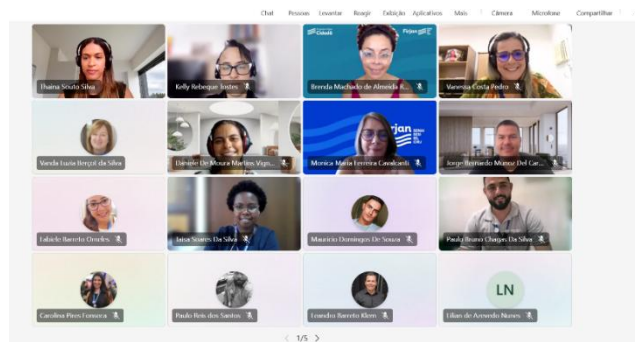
Chat Pessoas Levantar Reagir Exibição Aplicativos Mais Câmera Microfone Compartilhar

Thaina Souto Silva
Kelly Rebeque Jostes
Brenda Machado de Almeida R...
Vanessa Costa Pedro
Vanda Lucia Bergot da Silva
Daniele De Moura Martins Vagn...
Monica Maria Ferreira Cavalcanti
Jorge Bernardo Munoz Del Car...
Eduarda Barreto Ornelas
Taisa Soares Da Silva
Mauricio Domingos De Souza
Paulo Bruno Chagas Da Silva
Carolina Pires Ferreira
Paulo Reis dos Santos
Leandro Barreto Klem
LN
Lilian de Azevedo Nunes
1/5